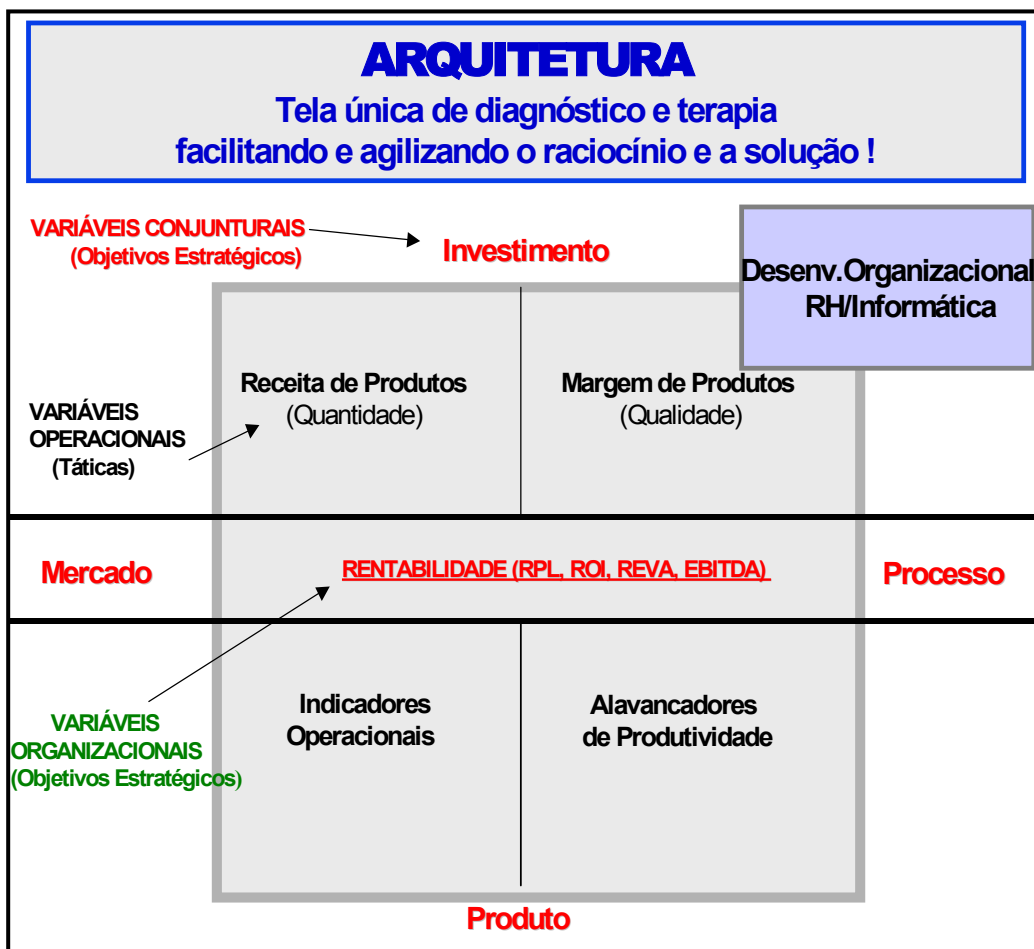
ARQUITETURA

Tela única de diagnóstico e terapia facilitando e agilizando o raciocínio e a solução !

VARIÁVEIS CONJUNTURAIS (Objetivos Estratégicos)

Investimento

Desenv.Organizacional RH/Informática

VARIÁVEIS OPERACIONAIS (Táticas)

Receita de Produtos (Quantidade)

Margem de Produtos (Qualidade)

Mercado

RENTABILIDADE (RPL, ROI, REVA, EBITDA)

Processo

VARIÁVEIS ORGANIZACIONAIS (Objetivos Estratégicos)

Indicadores Operacionais

Alavancadores de Produtividade

Produto